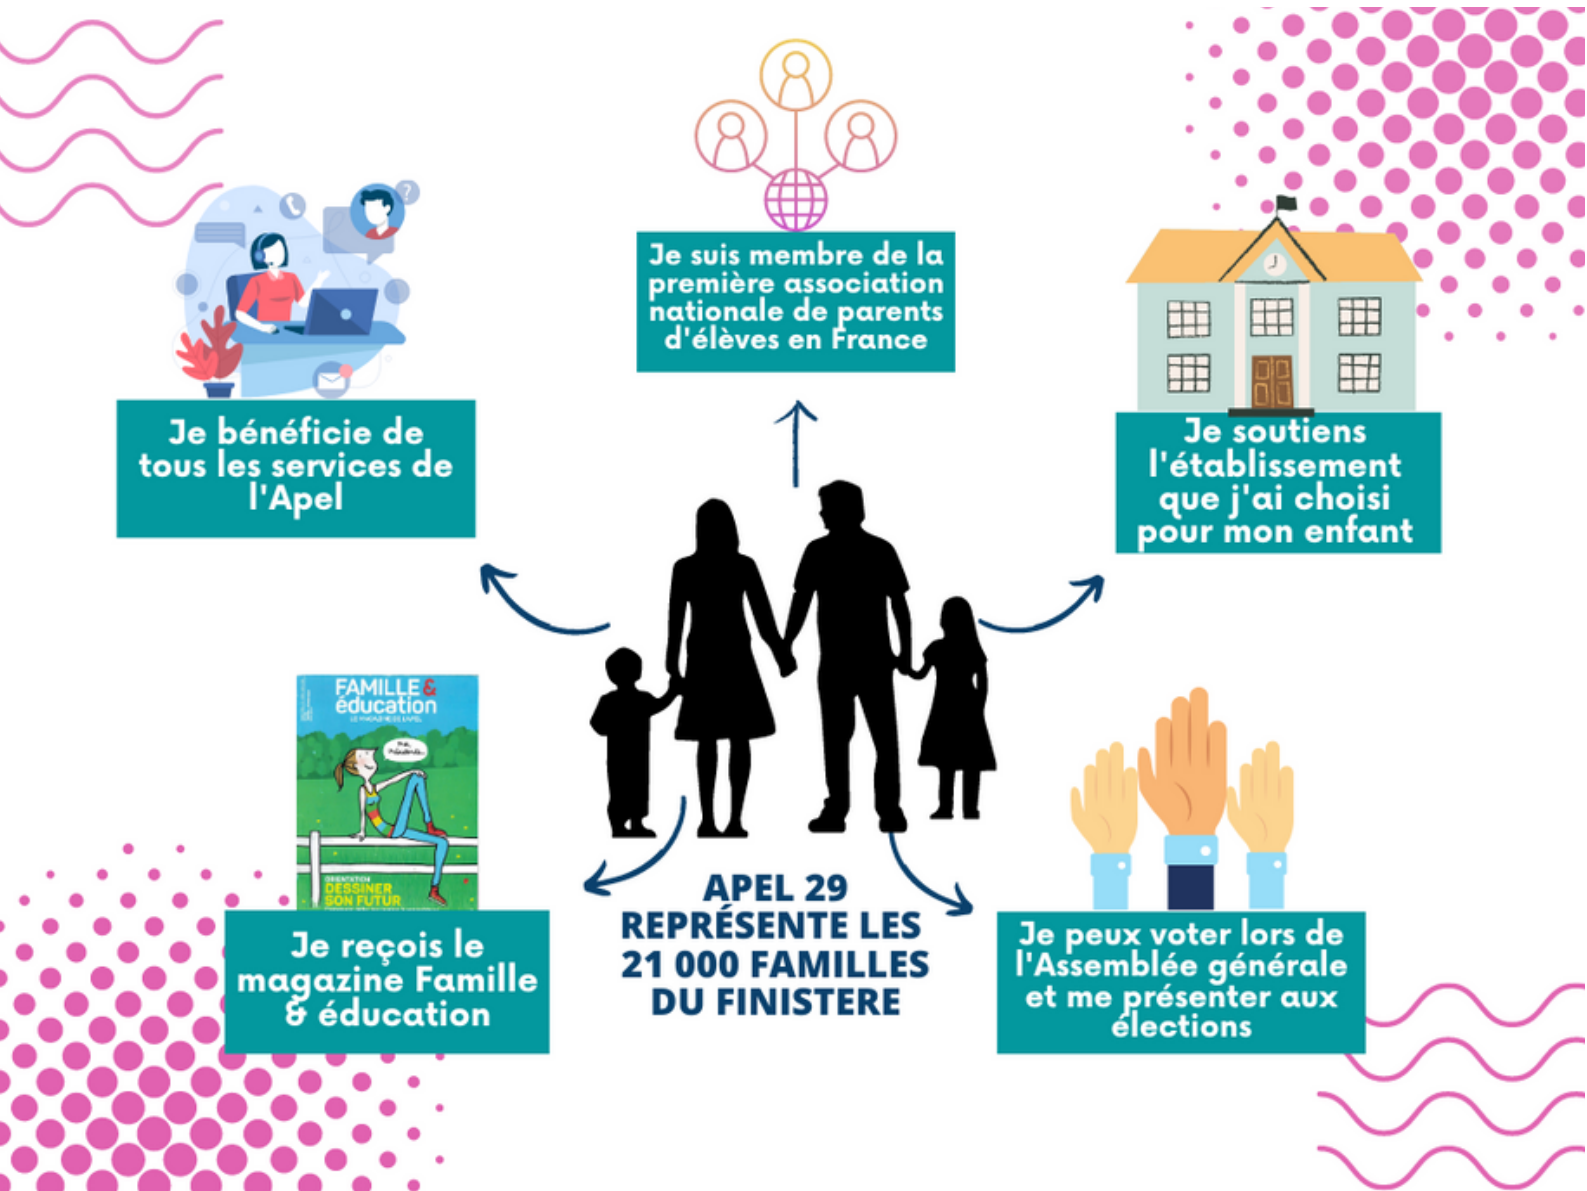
Je suis membre de la première association nationale de parents d'élèves en France

Je bénéficie de tous les services de l'Apel

Je soutiens l'établissement que j'ai choisi pour mon enfant

FAMILLE & éducation
LE MAGAZINE DE L'APEL
ORIENTATION
DESSINER SON FUTUR

Je reçois le magazine Famille & éducation

APEL 29 REPRÉSENTE LES 21 000 FAMILLES DU FINISTERE

Je peux voter lors de l'Assemblée générale et me présenter aux élections